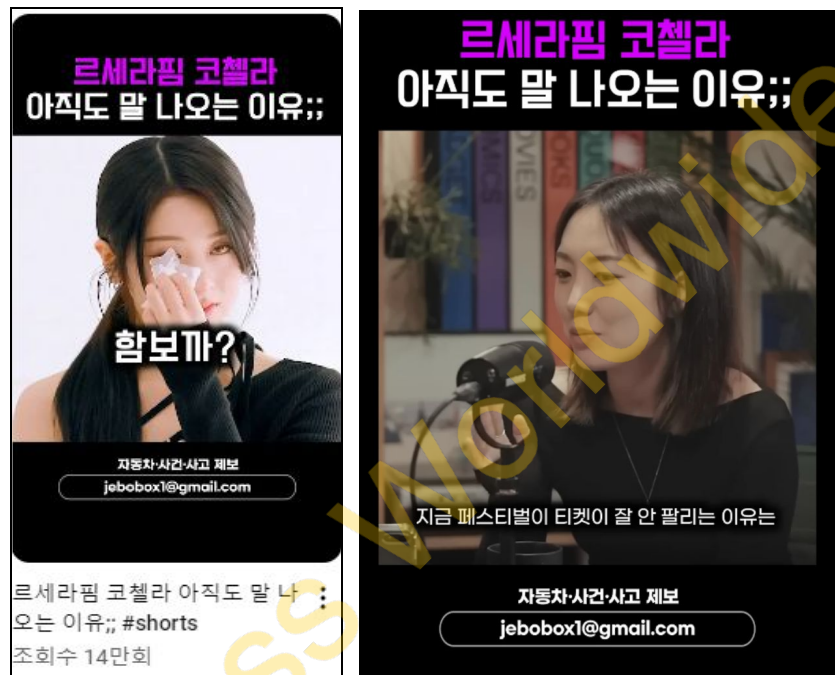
르세라핌 코첼라
아직도 말 나오는 이유;;

함보까?

자동차·사건·사고 제보
jebobox1@gmail.com

르세라핌 코첼라 아직도 말 나오는 이유;; #shorts
조회수 14만회

르세라핌 코첼라
아직도 말 나오는 이유;;

지금 페스티벌이 티켓이 잘 안 팔리는 이유는

자동차·사건·사고 제보
jebobox1@gmail.com

Worldwide